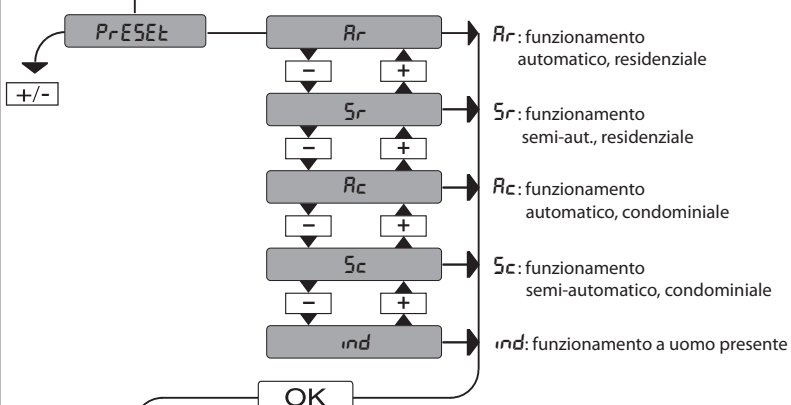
PrESEt

+/-

Ar

−

+

Sr

−

+

Ac

−

+

Sc

−

+

ind

OK

Ar: funzionamento automatico, residenziale

Sr: funzionamento semi-aut., residenziale

Ac: funzionamento automatico, condominiale

Sc: funzionamento semi-automatico, condominiale

ind: funzionamento a uomo presente